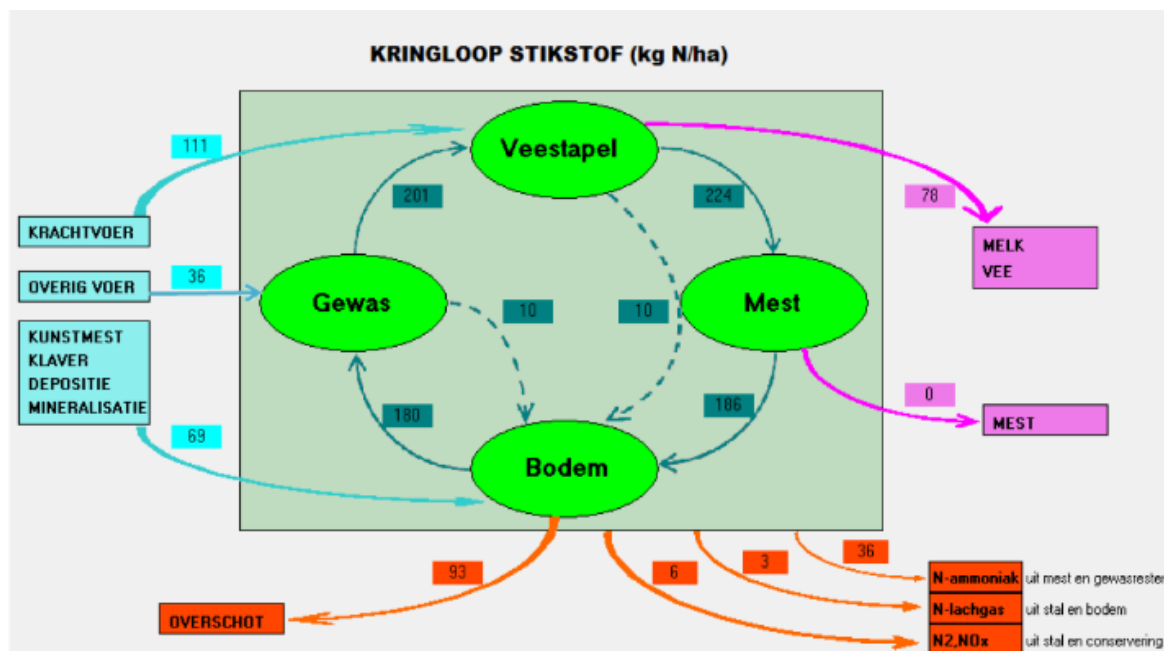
KRINGLOOP STIKSTOF (kg N/ha)

111

KRACHTVOER

36

OVERIG VOER

KUNSTMEST
KLAVER
DEPOSITIE
MINERALISATIE

69

Veestapel

201

224

78

MELK
VEE

Gewas

10

10

Mest

0

MEST

180

186

Bodem

93

6

3

36

OVERSCHOT

N-ammoniak uit mest en gewasresten

N-lachgas uit stal en bodem

N2,NOx uit stal en conservering